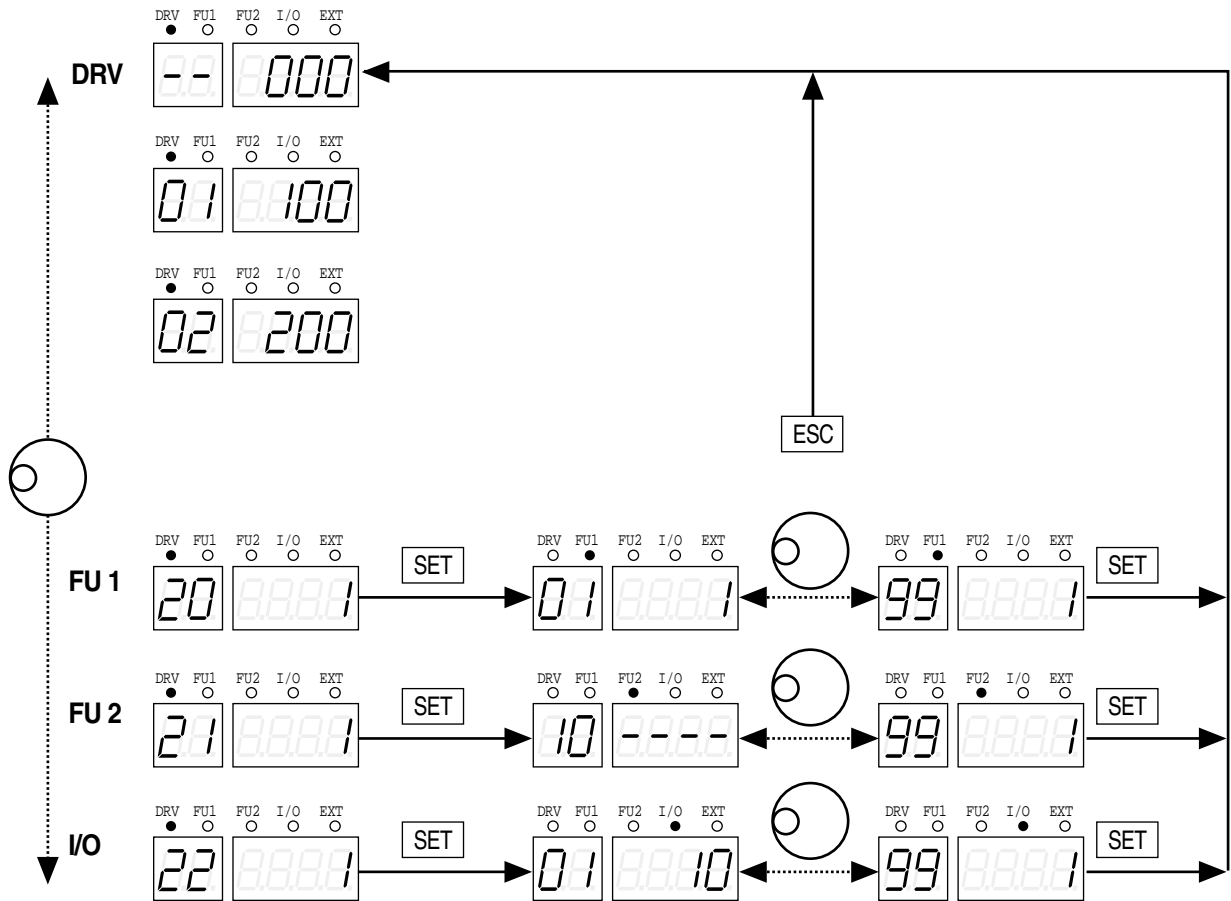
DRV FU1 FU2 I/O EXT
DRV -- 000

DRV FU1 FU2 I/O EXT
01 100

DRV FU1 FU2 I/O EXT
02 200

ESC

DRV FU1 FU2 I/O EXT
FU 1 20 1
SET
DRV FU1 FU2 I/O EXT
01 1
DRV FU1 FU2 I/O EXT
99 1
SET

DRV FU1 FU2 I/O EXT
FU 2 21 1
SET
DRV FU1 FU2 I/O EXT
10 ----
DRV FU1 FU2 I/O EXT
99 1
SET

DRV FU1 FU2 I/O EXT
I/O 22 1
SET
DRV FU1 FU2 I/O EXT
01 10
DRV FU1 FU2 I/O EXT
99 1
SET